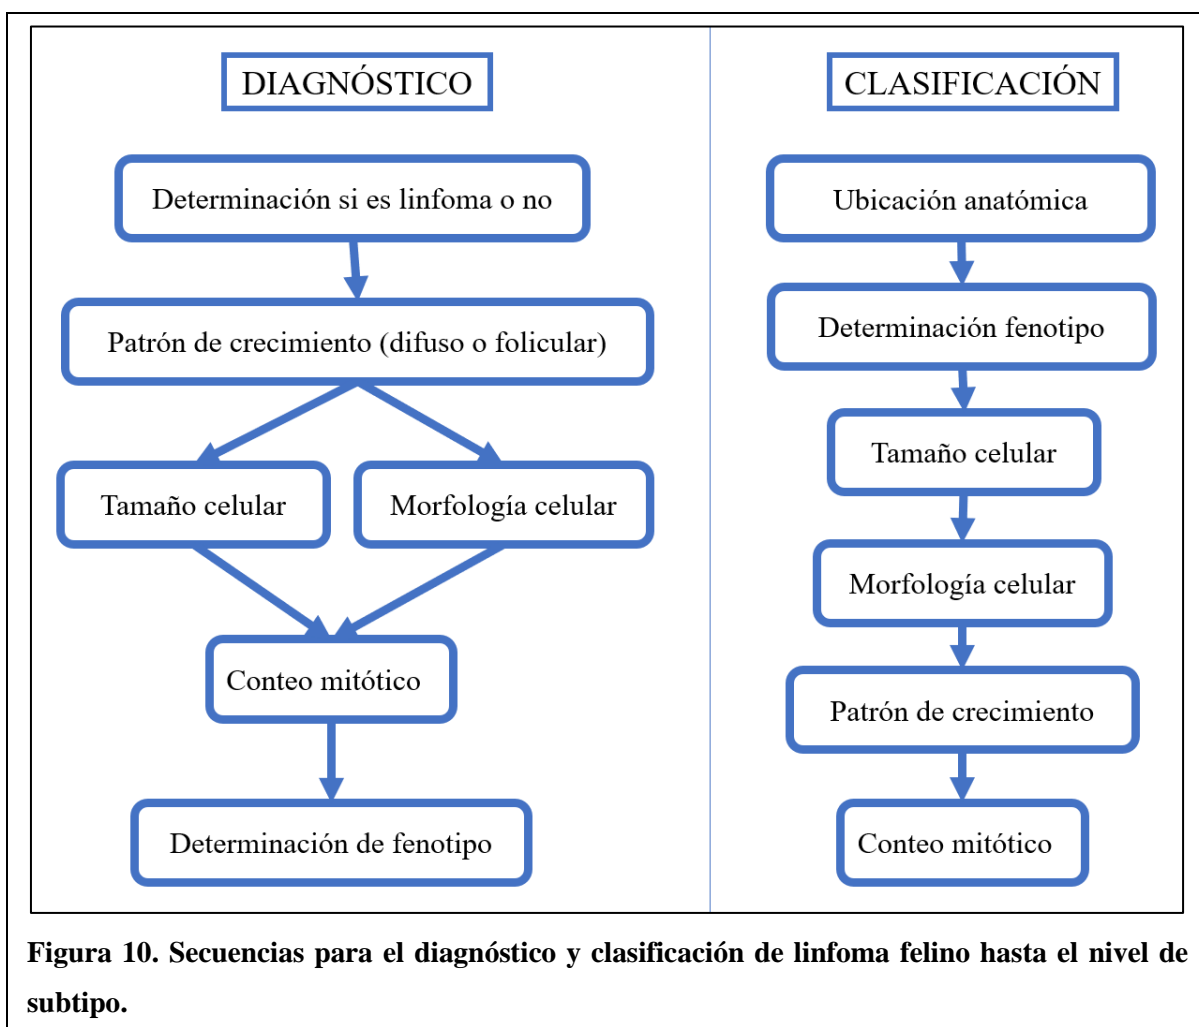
DIAGNÓSTICO

Determinación si es linfoma o no

Patrón de crecimiento (difuso o folicular)

Tamaño celular

Morfología celular

Conteo mitótico

Determinación de fenotipo

CLASIFICACIÓN

Ubicación anatómica

Determinación fenotipo

Tamaño celular

Morfología celular

Patrón de crecimiento

Conteo mitótico

Figura 10. Secuencias para el diagnóstico y clasificación de linfoma felino hasta el nivel de subtipo.